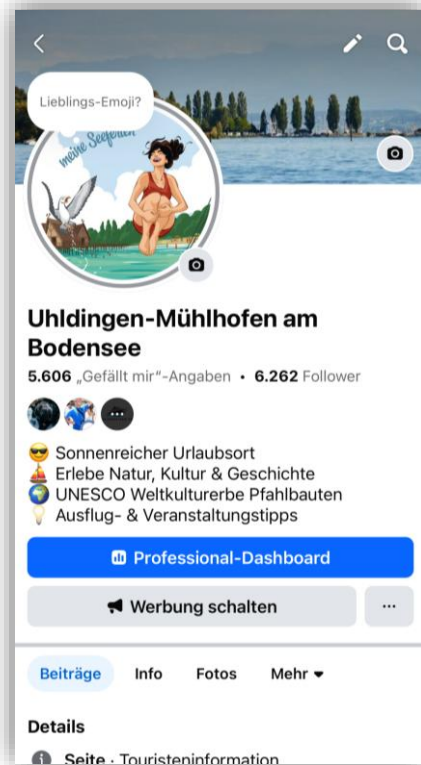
Lieblings-Emoji?

meine Seeferien

Uhldingen-Mühlhofen am Bodensee

5.606 „Gefällt mir"-Angaben • 6.262 Follower

😎 Sonnenreicher Urlaubsort
🎂 Erlebe Natur, Kultur & Geschichte
🌍 UNESCO Weltkulturerbe Pfahlbauten
💡 Ausflug- & Veranstaltungstipps

Professional-Dashboard

Werbung schalten

···

Beiträge Info Fotos Mehr

Details

Seite · Touristeninformation